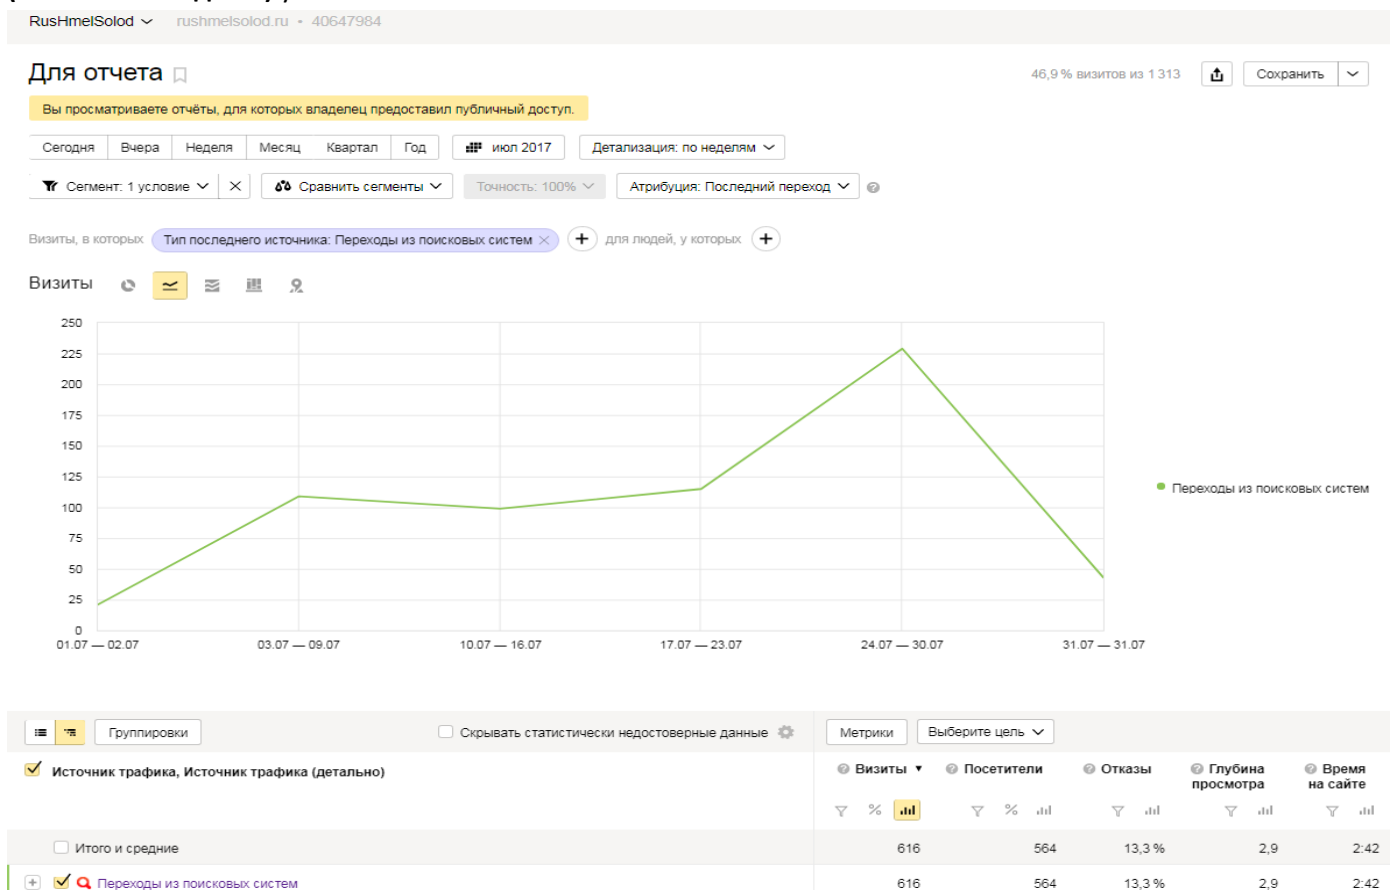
RusHmelSolod rushmelsolod.ru • 40647984

Для отчета

46,9 % визитов из 1 313

Сохранить

Вы просматриваете отчёты, для которых владелец предоставил публичный доступ.

Сегодня Вчера Неделя Месяц Квартал Год июл 2017 Детализация: по неделям

Сегмент: 1 условие Сравнить сегменты Точность: 100% Атрибуция: Последний переход

Визиты, в которых Тип последнего источника: Переходы из поисковых систем для людей, у которых

Визиты

250
225
200
175
150
125
100
75
50
25
0

01.07 — 02.07 03.07 — 09.07 10.07 — 16.07 17.07 — 23.07 24.07 — 30.07 31.07 — 31.07

Переходы из поисковых систем

Группировки Скрывать статистически недостоверные данные Метрики Выберите цель

Источник трафика, Источник трафика (детально)

| | Визиты | Посетители | Отказы | Глубина просмотра | Время на сайте |
|---|---|---|---|---|---|
| Итого и средние | 616 | 564 | 13,3 % | 2,9 | 2:42 |
| Переходы из поисковых систем | 616 | 564 | 13,3 % | 2,9 | 2:42 |